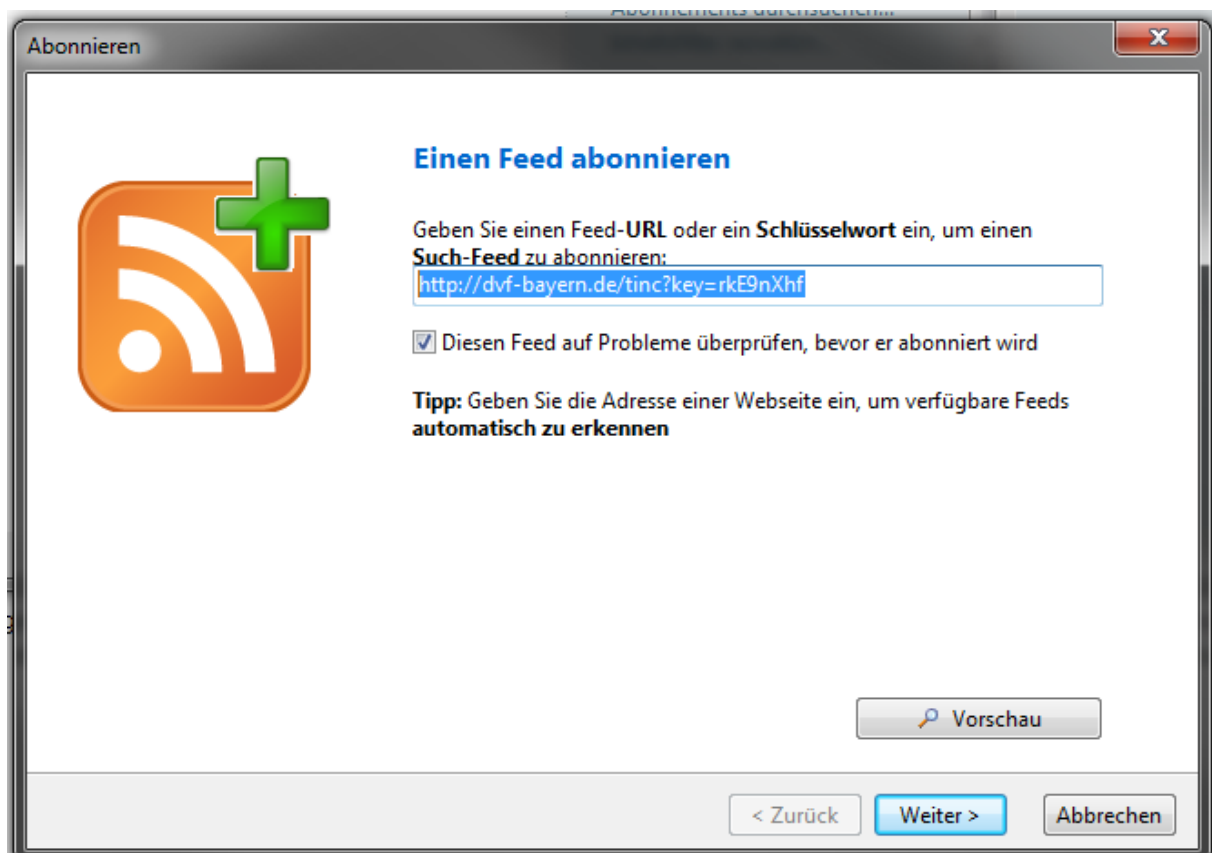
Abonnements durchsuchen...

Abonnieren

Einen Feed abonnieren

Geben Sie einen Feed-URL oder ein Schlüsselwort ein, um einen Such-Feed zu abonnieren:

http://dvf-bayern.de/tinc?key=rkE9nXhf

Diesen Feed auf Probleme überprüfen, bevor er abonniert wird

Tipp: Geben Sie die Adresse einer Webseite ein, um verfügbare Feeds automatisch zu erkennen

Vorschau

< Zurück

Weiter >

Abbrechen